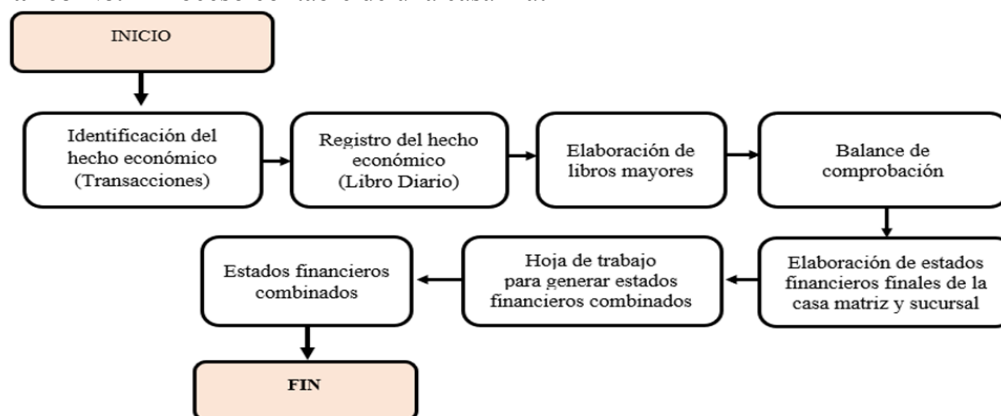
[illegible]

INICIO

Identificación del hecho económico (Transacciones)

Registro del hecho económico (Libro Diario)

Elaboración de libros mayores

Balance de comprobación

Elaboración de estados financieros finales de la casa matriz y sucursal

Hoja de trabajo para generar estados financieros combinados

Estados financieros combinados

FIN